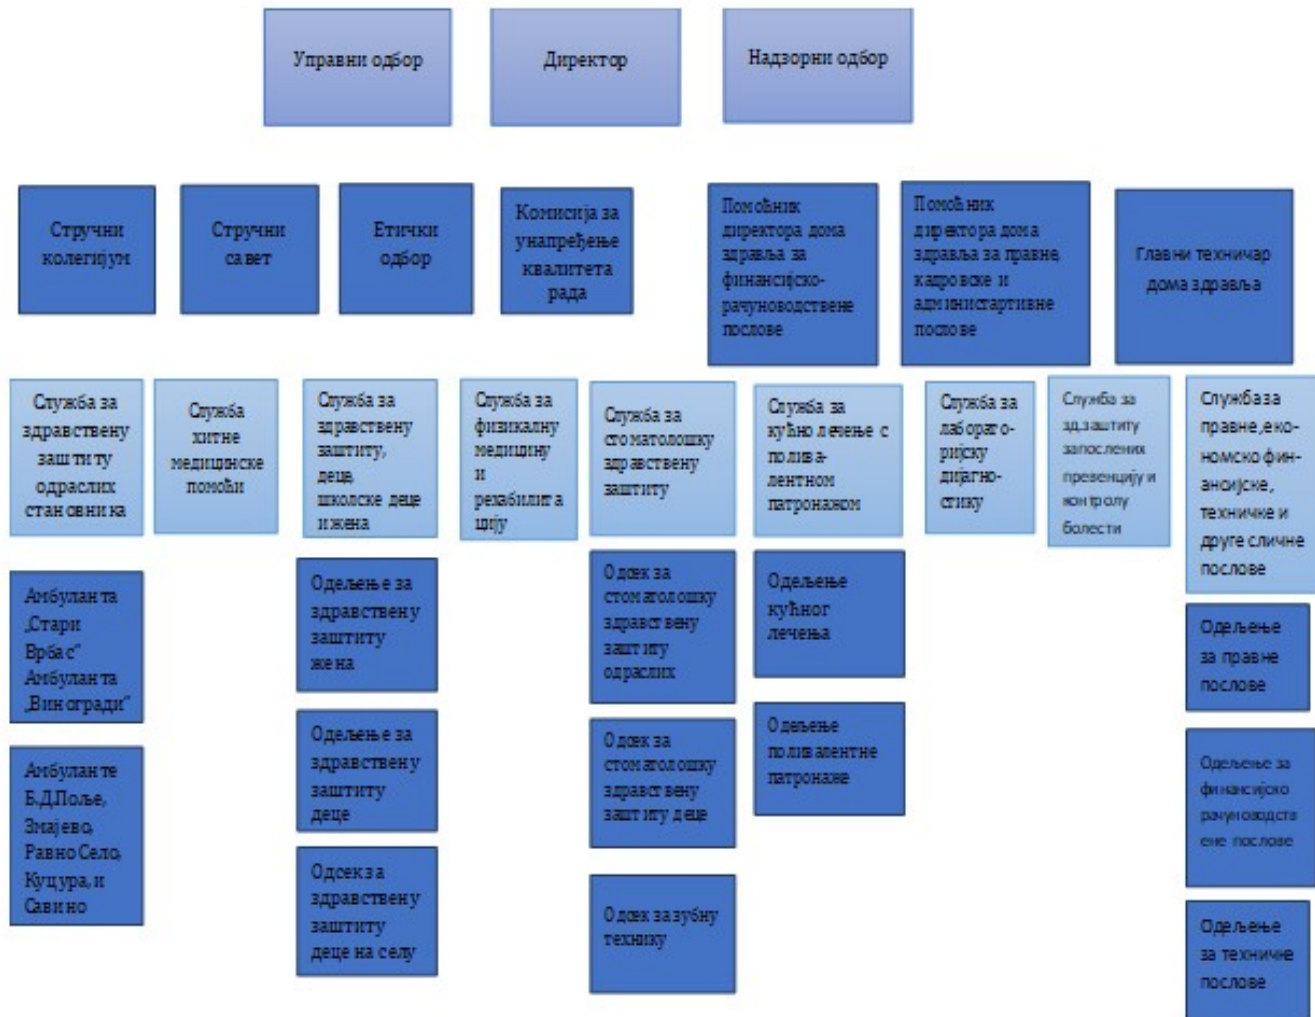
Управни одбор

Директор

Надзорни одбор

Стручни колегијум

Стручни савет

Етички одбор

Комисија за унапређење квалитета рада

Помоћник директора дома здравља за финансијско-рачуноводствене послове

Помоћник директора дома здравља за правне, кадровске и администартивне послове

Главни техничар дома здравља

Служба за здравствену заштиту одраслих становника

Служба хитне медицинске помоћи

Служба за здравствену заштиту, деце, школске деце и жена

Служба за физикалну медицину и рехабилитацију

Служба за стоматолошку здравствену заштиту

Служба за кућно лечење с поливалентном патронажом

Служба за лабораторијску дијагностику

Служба за зд.заштиту запослених превенцију и контролу болести

Служба за правне, економско финансијске, техничке и друге сличне послове

Амбуланта „Стари Врбас" Амбуланта „Виногради"

Амбуланте Б.Д.Поље, Змајево, Равно Село, Куцура, и Савино

Одељење за здравствену заштиту жена

Одељење за здравствену заштиту деце

Одсек за здравствену заштиту деце на селу

Одсек за стоматолошку здравствену заштиту одраслих

Одсек за стоматолошку здравствену заштиту деце

Одсек за зубну технику

Одељење кућног лечења

Одељење поливалентне патронаже

Одељење за правне послове

Одељење за финансијско рачуноводствене послове

Одељење за техничке послове